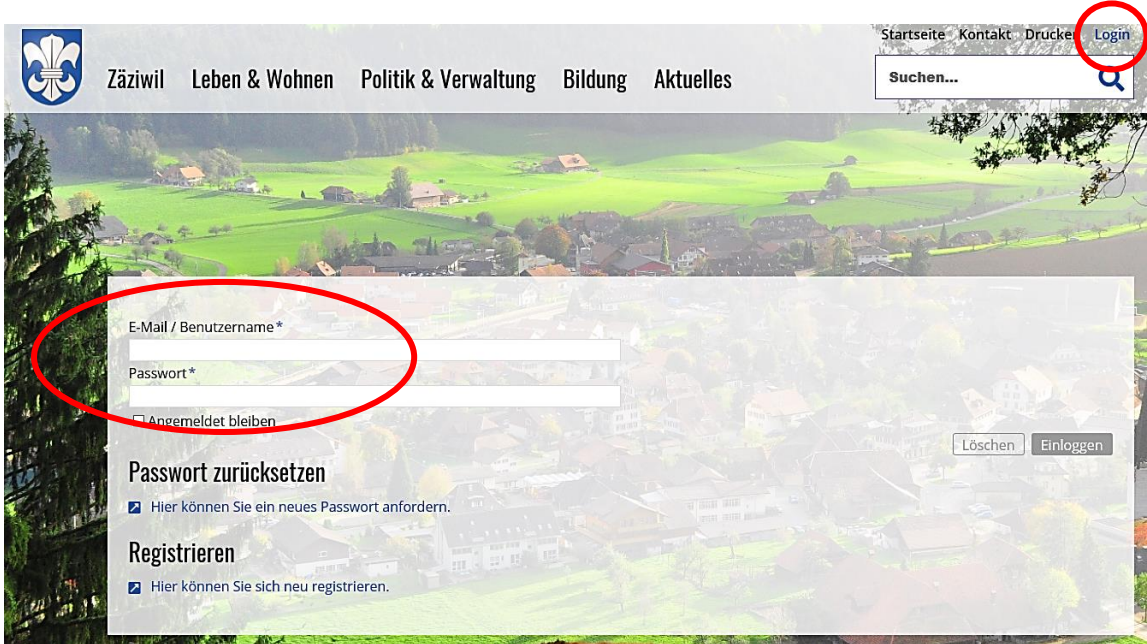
Startseite Kontakt Drucken Login

Zäziwil Leben & Wohnen Politik & Verwaltung Bildung Aktuelles

Suchen...

E-Mail / Benutzername*

Passwort*

☐ Angemeldet bleiben

Löschen Einloggen

Passwort zurücksetzen

Hier können Sie ein neues Passwort anfordern.

Registrieren

Hier können Sie sich neu registrieren.